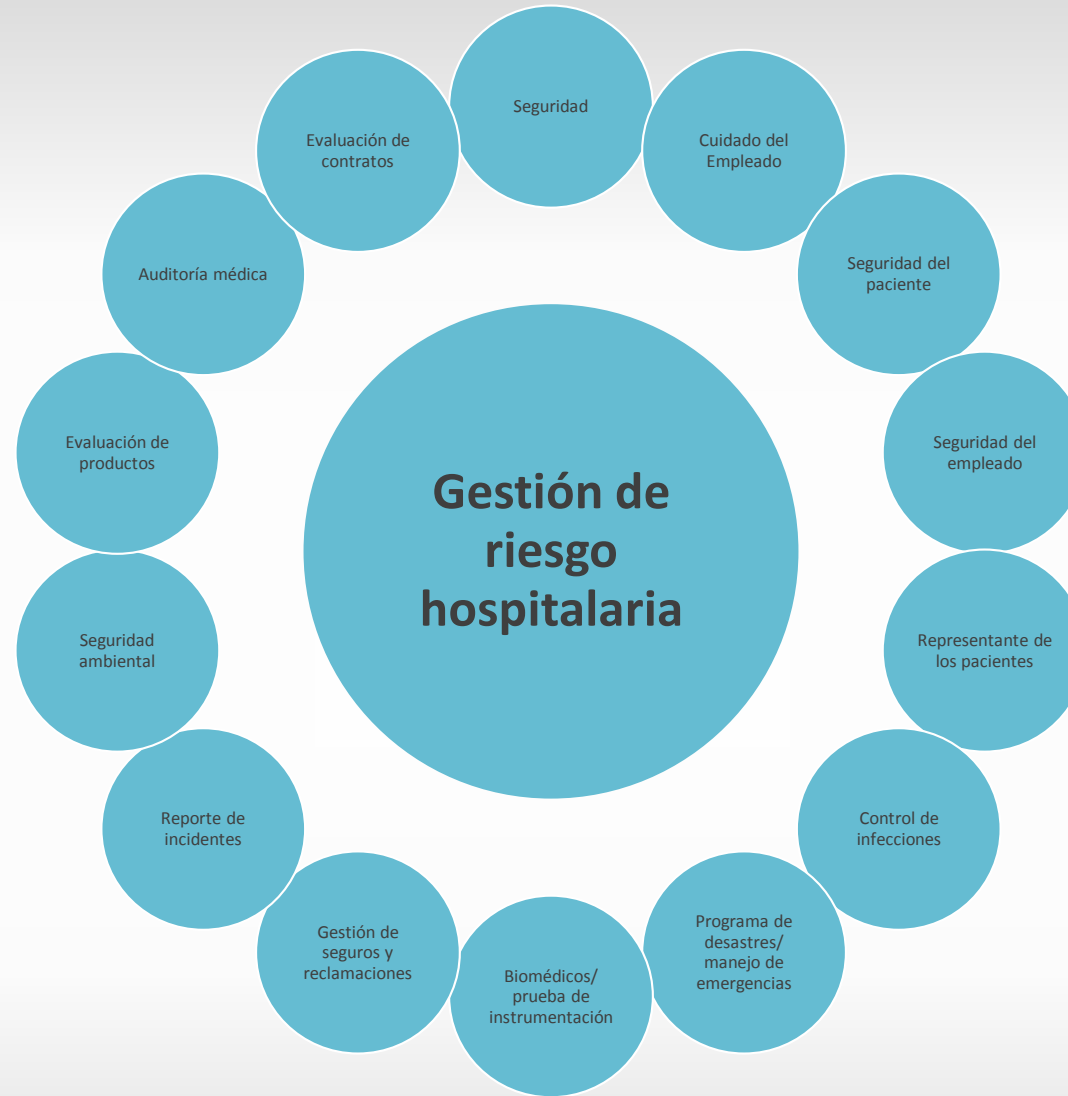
Gestión de riesgo hospitalaria

Seguridad

Cuidado del Empleado

Seguridad del paciente

Seguridad del empleado

Representante de los pacientes

Control de infecciones

Programa de desastres/ manejo de emergencias

Biomédicos/ prueba de instrumentación

Gestión de seguros y reclamaciones

Reporte de incidentes

Seguridad ambiental

Evaluación de productos

Auditoría médica

Evaluación de contratos